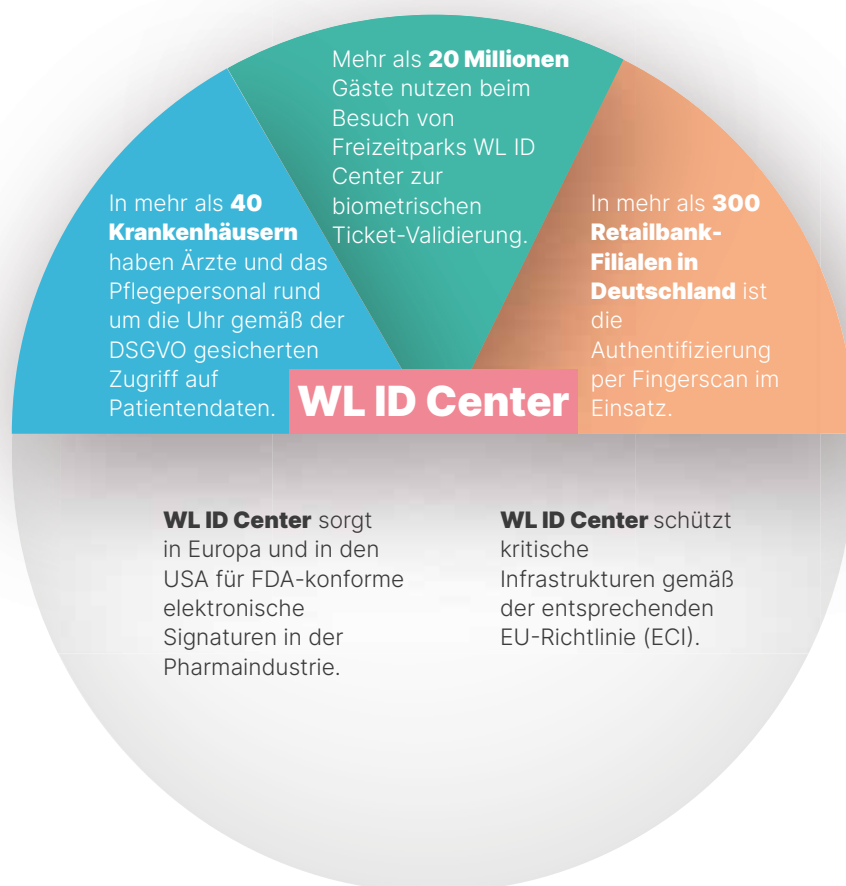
In mehr als **40 Krankenhäusern** haben Ärzte und das Pflegepersonal rund um die Uhr gemäß der DSGVO gesicherten Zugriff auf Patientendaten.

Mehr als **20 Millionen** Gäste nutzen beim Besuch von Freizeitparks WL ID Center zur biometrischen Ticket-Validierung.

In mehr als **300 Retailbank-Filialen in Deutschland** ist die Authentifizierung per Fingerscan im Einsatz.

WL ID Center

**WL ID Center** sorgt in Europa und in den USA für FDA-konforme elektronische Signaturen in der Pharmaindustrie.

**WL ID Center** schützt kritische Infrastrukturen gemäß der entsprechenden EU-Richtlinie (ECI).